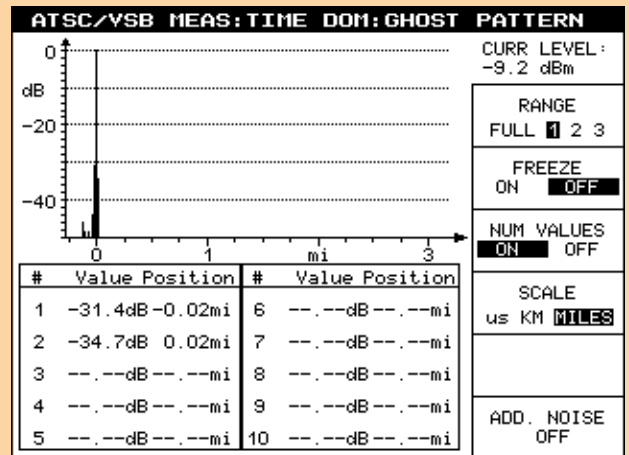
ATSC/VSB MEAS:TIME DOM:GHOST PATTERN

0
dB
-20
-40
0 1 mi 3

| # | Value | Position | # | Value | Position |
|---|---|---|---|---|---|
| 1 | -31.4dB | -0.02mi | 6 | --.--dB | --.--mi |
| 2 | -34.7dB | 0.02mi | 7 | --.--dB | --.--mi |
| 3 | --.--dB | --.--mi | 8 | --.--dB | --.--mi |
| 4 | --.--dB | --.--mi | 9 | --.--dB | --.--mi |
| 5 | --.--dB | --.--mi | 10 | --.--dB | --.--mi |

CURR LEVEL: -9.2 dBm

RANGE
FULL 1 2 3

FREEZE
ON OFF

NUM VALUES
ON OFF

SCALE
us KM MILES

ADD. NOISE
OFF